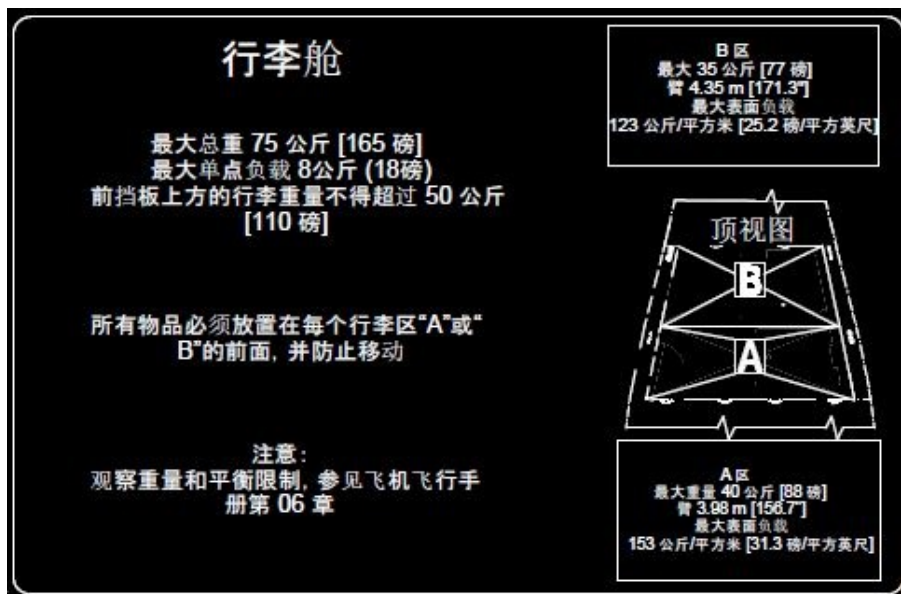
行李舱

最大总重 75 公斤 [165 磅]
最大单点负载 8公斤 (18磅)
前挡板上方的行李重量不得超过 50 公斤 [110 磅]

所有物品必须放置在每个行李区"A"或"B"的前面，并防止移动

注意：
观察重量和平衡限制，参见飞机飞行手册第 06 章

B 区
最大 35 公斤 [77 磅]
臂 4.35 m [171.3"]
最大表面负载
123 公斤/平方米 [25.2 磅/平方英尺]

顶视图

B

A

A 区
最大重量 40 公斤 [88 磅]
臂 3.98 m [156.7"]
最大表面负载
153 公斤/平方米 [31.3 磅/平方英尺]